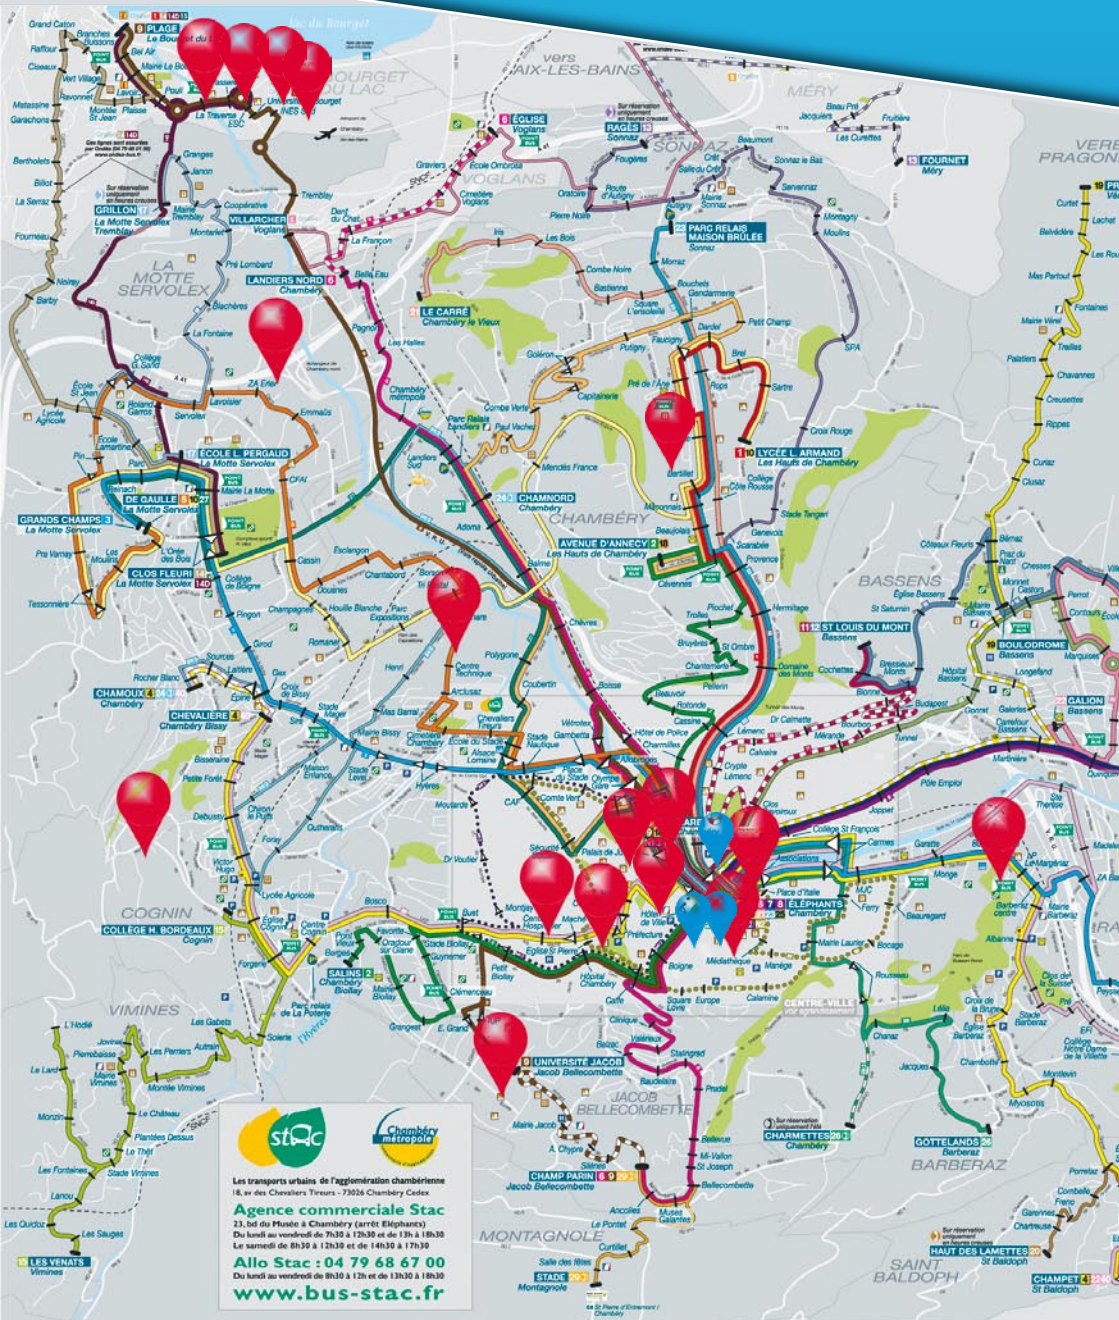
Grand Caton
PLAGE
Le Bourget du Lac
vers AIX-LES-BAINS
LE BOURGET DU LAC
MÉRY
VOGLANS
SONNAZ
ÉGLISE Voglans
RAGES Sonnaz
FOURNET Méry
VERE PRAGON
GRILLON La Motte Servolex Tremblay
VILLARCHER Voglans
PARC RELAIS MAISON BRÛLÉE Sonnaz
LA MOTTE SERVOLEX
LANDIERS NORD Chambéry
LE CARRÉ Chambéry le Vieux
LYCÉE L. ARMAND Les Hauts de Chambéry
ÉCOLE L. PERGAUD La Motte Servolex
DE GAULLE La Motte Servolex
GRANDS CHAMPS La Motte Servolex
CHAMNORD Chambéry
CHAMBÉRY
AVENUE D'ANNECY Les Hauts de Chambéry
CLOS FLEURI La Motte Servolex
BASSENS
ST LOUIS DU MONT Bassens
BOULODROME Bassens
CHAMOUX Chambéry
CHEVALIÈRE Chambéry Bissy
GALION Bassens
COGNIN
COLLÈGE H. BORDEAUX Cognin
SALINS Chambéry Biollay
ÉLÉPHANTS Chambéry
CENTRE-VILLE
VIMINES
UNIVERSITÉ JACOB Jacob Bellecombette
JACOB BELLECOMBETTE
CHARMETTES Chambéry
GOTTELANDS Barberaz
BARBERAZ
CHAMP PARIN Jacob Bellecombette
MONTAGNOLE
STADE Montagnole
HAUT DES LAMETTES St Baldoph
SAINT BALDOPH
CHAMPET St Baldoph
LES VENATS Vimines
Stac
Chambéry métropole
Les transports urbains de l'agglomération chambérienne
18, av des Chevaliers Tireurs - 73026 Chambéry Cedex
Agence commerciale Stac
23, bd du Musée à Chambéry (arrêt Eléphants)
Du lundi au vendredi de 7h30 à 12h30 et de 13h à 18h30
Le samedi de 8h30 à 12h30 et de 14h30 à 17h30
Allo Stac : 04 79 68 67 00
Du lundi au vendredi de 8h30 à 12h et de 13h30 à 18h30
www.bus-stac.fr